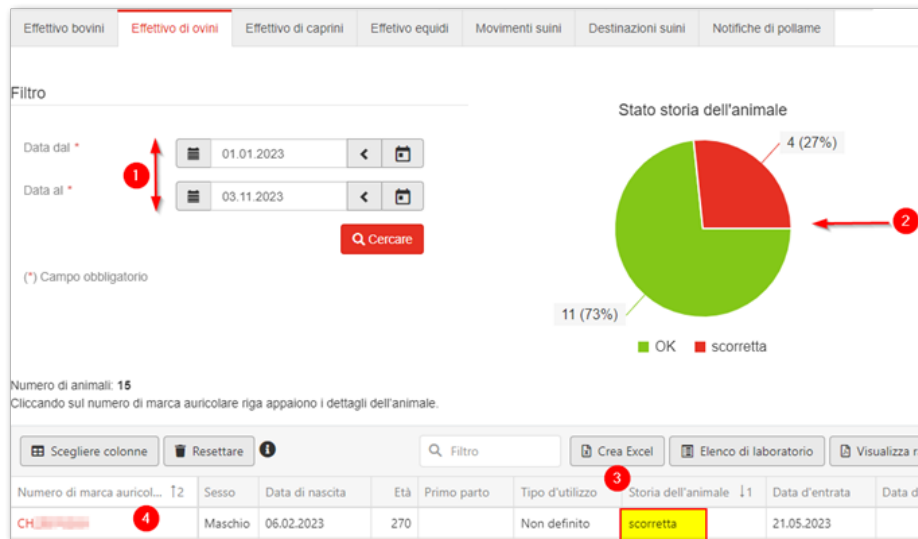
Effettivo bovini | Effettivo di ovini | Effettivo di caprini | Effettivo equidi | Movimenti suini | Destinazioni suini | Notifiche di pollame

Filtro

Data dal *
Data al *
1
01.01.2023
03.11.2023
Cercare

(*) Campo obbligatorio

Stato storia dell'animale
4 (27%)
2
11 (73%)
OK scorretta

Numero di animali: 15
Cliccando sul numero di marca auricolare riga appaiono i dettagli dell'animale.

Scegliere colonne | Resettare | Filtro | Crea Excel | Elenco di laboratorio | Visualizza r

3

| Numero di marca auricol... ↑2 | Sesso | Data di nascita | Età | Primo parto | Tipo d'utilizzo | Storia dell'animale ↓1 | Data d'entrata | Data d |
|---|---|---|---|---|---|---|---|---|
| CH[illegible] 4 | Maschio | 06.02.2023 | 270 | | Non definito | scorretta | 21.05.2023 | |